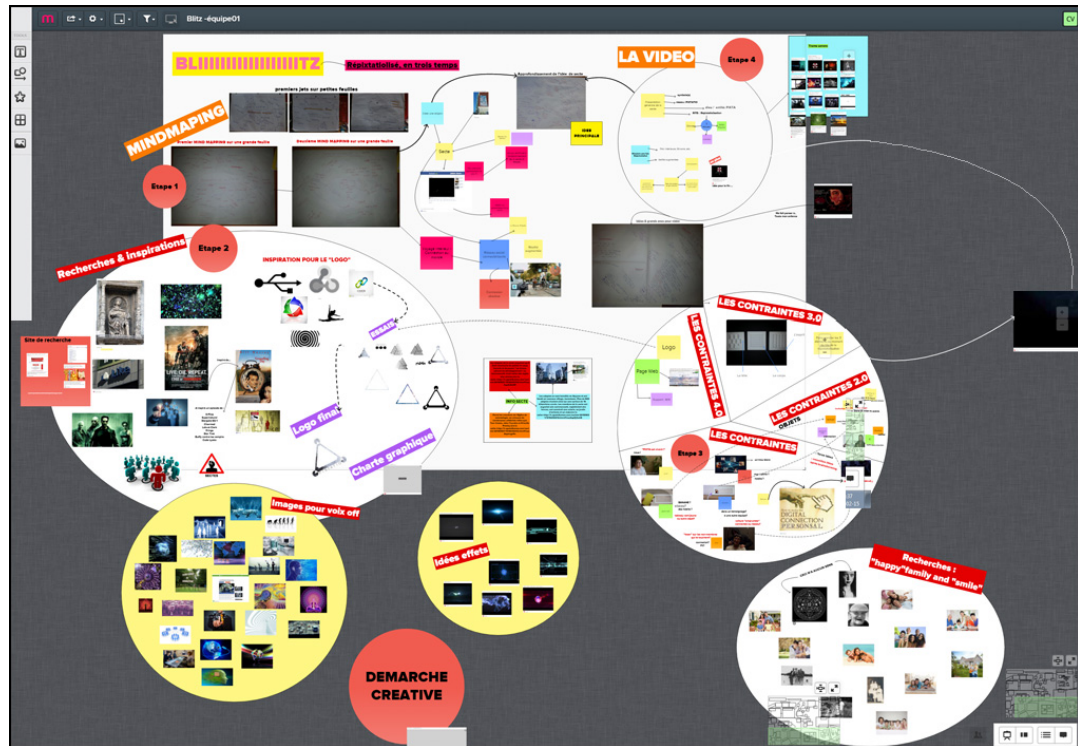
Blitz -équipe01

CV

BLIIIIIIIIIIIIIIITZ

Repistatiolise, en trois temps

LA VIDEO

Etape 4

premiers jets sur petites feuilles

MINDMAPING

Premier MIND MAPPING sur une grande feuille

Deuxième MIND MAPPING sur une grande feuille

Etape 1

IDEE PRINCIPALE

Recherches & Inspirations

Etape 2

INSPIRATION POUR LE "LOGO"

Site de recherche

ESSAIS

Logo final

Charte graphique

LES CONTRAINTES 3.0

LES CONTRAINTES 4.0

LES CONTRAINTES 2.0

OBJETS

LES CONTRAINTES

Etape 3

Logo

Images pour voix off

Idées effets

Recherches : "happy"family and "smile"

DEMARCHE CREATIVE